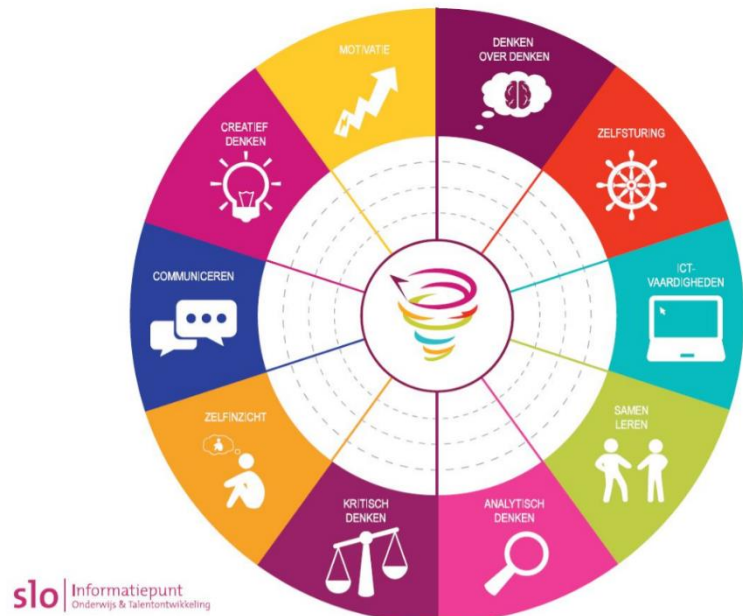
MOTIVATIE

DENKEN OVER DENKEN

ZELFSTURING

ICT-VAARDIGHEDEN

SAMEN LEREN

ANALYTISCH DENKEN

KRITISCH DENKEN

ZELFINZICHT

COMMUNICEREN

CREATIEF DENKEN

slo Informatiepunt Onderwijs & Talentontwikkeling